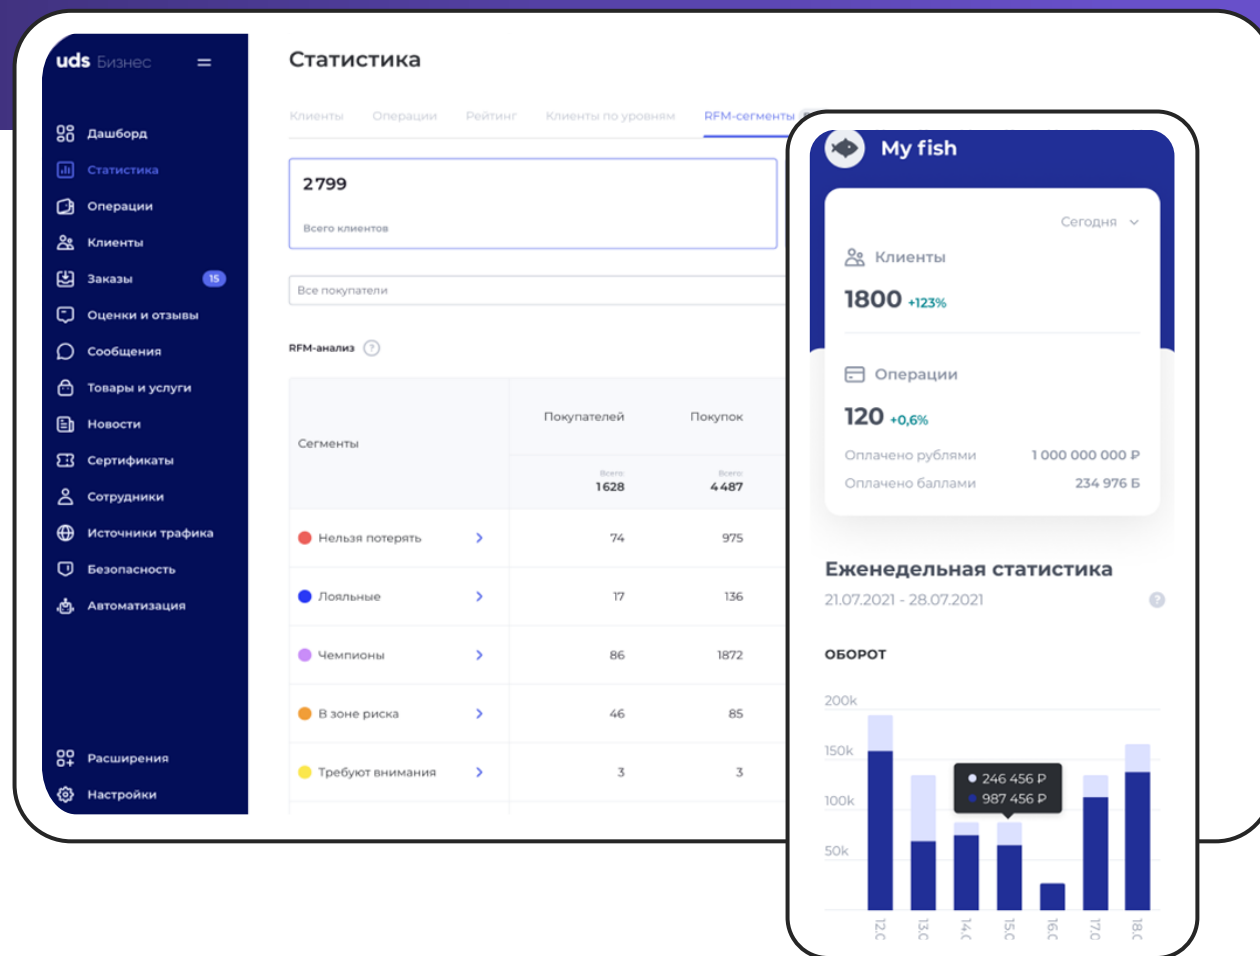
uds Бизнес

Дашборд
Статистика
Операции
Клиенты
Заказы 15
Оценки и отзывы
Сообщения
Товары и услуги
Новости
Сертификаты
Сотрудники
Источники трафика
Безопасность
Автоматизация

Расширения
Настройки

Статистика

Клиенты Операции Рейтинг Клиенты по уровням RFM-сегменты

2799
Всего клиентов

Все покупатели

RFM-анализ ?

| Сегменты | Покупателей Всего 1628 | Покупок Всего 4487 |
|---|---|---|
| Нельзя потерять | 74 | 975 |
| Лояльные | 17 | 136 |
| Чемпионы | 86 | 1872 |
| В зоне риска | 46 | 85 |
| Требуют внимания | 3 | 3 |

My fish

Сегодня

Клиенты
1800 +123%

Операции
120 +0,6%
Оплачено рублями 1 000 000 000 ₽
Оплачено баллами 234 976 Б

Еженедельная статистика
21.07.2021 - 28.07.2021

ОБОРОТ
200k
150k
100k
50k
246 456 ₽
987 456 ₽
12.0 13.0 14.0 15.0 16.0 17.0 18.0